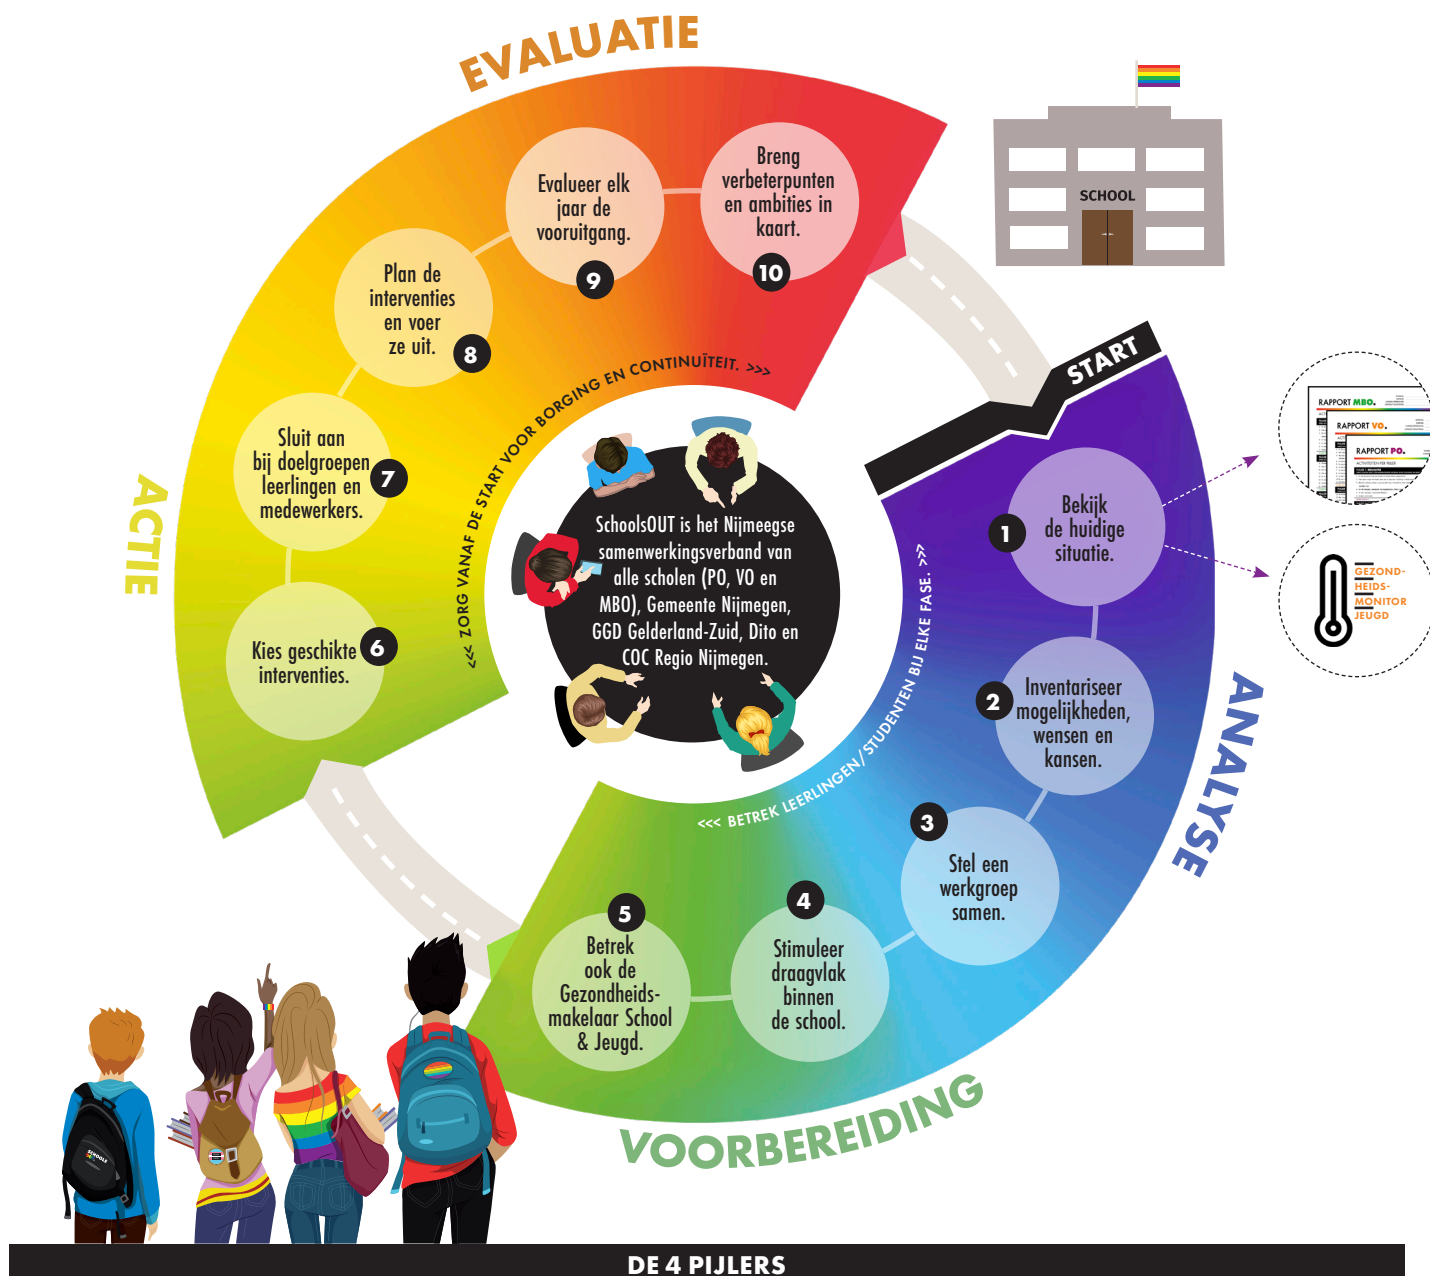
EVALUATIE

SCHOOL

START

RAPPORT MBO.
RAPPORT VO.
RAPPORT PO.

GEZONDHEIDSMONITOR JEUGD

Breng verbeterpunten en ambities in kaart. 10

Evalueer elk jaar de vooruitgang. 9

Plan de interventies en voer ze uit. 8

Sluit aan bij doelgroepen leerlingen en medewerkers. 7

ACTIE

Kies geschikte interventies. 6

<<< ZORG VANAF DE START VOOR BORGING EN CONTINUÏTEIT. >>>

SchoolsOUT is het Nijmeegse samenwerkingsverband van alle scholen (PO, VO en MBO), Gemeente Nijmegen, GGD Gelderland-Zuid, Dito en COC Regio Nijmegen.

<<< BETREK LEERLINGEN/ STUDENTEN BIJ ELKE FASE. >>>

1 Bekijk de huidige situatie.

2 Inventariseer mogelijkheden, wensen en kansen.

ANALYSE

3 Stel een werkgroep samen.

4 Stimuleer draagvlak binnen de school.

5 Betrek ook de Gezondheidsmakelaar School & Jeugd.

VOORBEREIDING

DE 4 PIJLERS